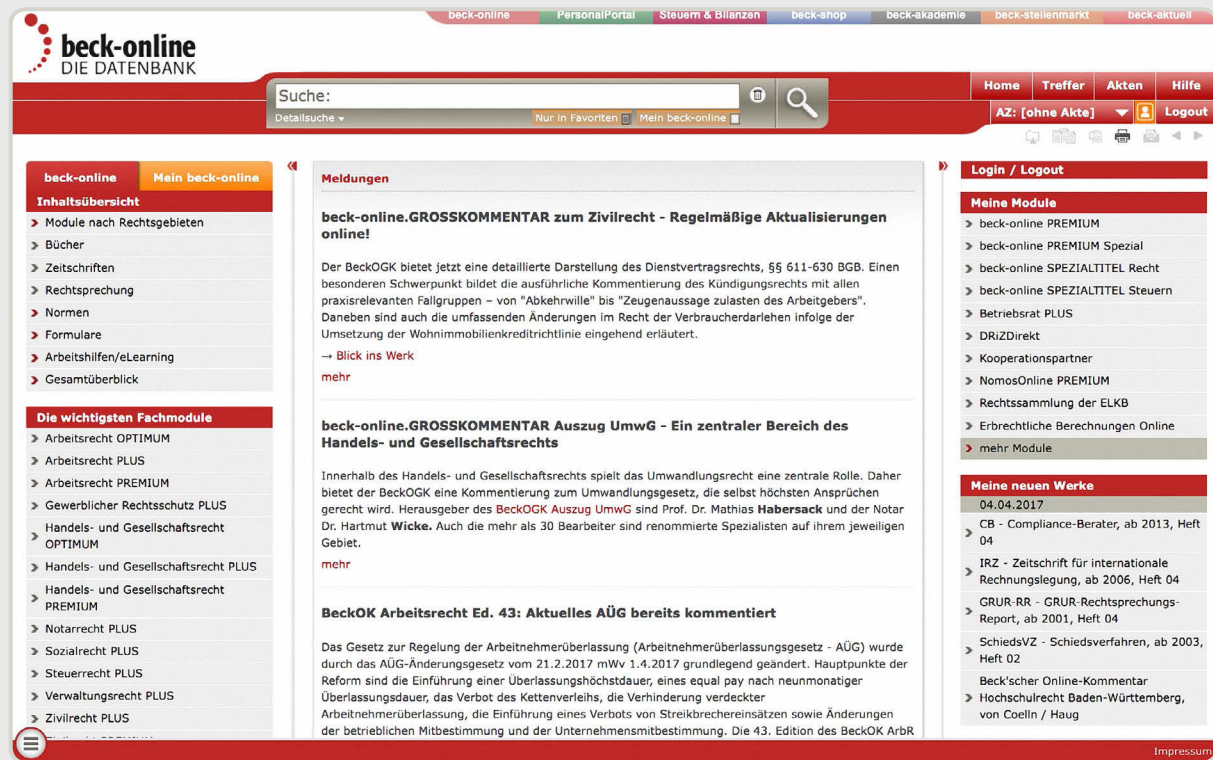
beck-online PersonalPortal Steuern & Bilanzen beck-shop beck-akademie beck-stellenmarkt beck-aktuell

beck-online
DIE DATENBANK

Suche:
Detailsuche ▾
Nur in Favoriten
Mein beck-online

Home Treffer Akten Hilfe
AZ: [ohne Akte]
Logout

beck-online Mein beck-online
Inhaltsübersicht
Module nach Rechtsgebieten
Bücher
Zeitschriften
Rechtsprechung
Normen
Formulare
Arbeitshilfen/eLearning
Gesamtüberblick

Die wichtigsten Fachmodule
Arbeitsrecht OPTIMUM
Arbeitsrecht PLUS
Arbeitsrecht PREMIUM
Gewerblicher Rechtsschutz PLUS
Handels- und Gesellschaftsrecht OPTIMUM
Handels- und Gesellschaftsrecht PLUS
Handels- und Gesellschaftsrecht PREMIUM
Notarrecht PLUS
Sozialrecht PLUS
Steuerrecht PLUS
Verwaltungsrecht PLUS
Zivilrecht PLUS
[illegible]

Meldungen

beck-online.GROSSKOMMENTAR zum Zivilrecht - Regelmäßige Aktualisierungen online!

Der BeckOGK bietet jetzt eine detaillierte Darstellung des Dienstvertragsrechts, §§ 611-630 BGB. Einen besonderen Schwerpunkt bildet die ausführliche Kommentierung des Kündigungsrechts mit allen praxisrelevanten Fallgruppen – von "Abkehrwille" bis "Zeugenaussage zulasten des Arbeitgebers". Daneben sind auch die umfassenden Änderungen im Recht der Verbraucherdarlehen infolge der Umsetzung der Wohnimmobilienkreditrichtlinie eingehend erläutert.

→ Blick ins Werk
mehr

beck-online.GROSSKOMMENTAR Auszug UmwG - Ein zentraler Bereich des Handels- und Gesellschaftsrechts

Innerhalb des Handels- und Gesellschaftsrechts spielt das Umwandlungsrecht eine zentrale Rolle. Daher bietet der BeckOGK eine Kommentierung zum Umwandlungsgesetz, die selbst höchsten Ansprüchen gerecht wird. Herausgeber des BeckOGK Auszug UmwG sind Prof. Dr. Mathias Habersack und der Notar Dr. Hartmut Wicke. Auch die mehr als 30 Bearbeiter sind renommierte Spezialisten auf ihrem jeweiligen Gebiet.

mehr

BeckOK Arbeitsrecht Ed. 43: Aktuelles AÜG bereits kommentiert

Das Gesetz zur Regelung der Arbeitnehmerüberlassung (Arbeitnehmerüberlassungsgesetz - AÜG) wurde durch das AÜG-Änderungsgesetz vom 21.2.2017 mWv 1.4.2017 grundlegend geändert. Hauptpunkte der Reform sind die Einführung einer Überlassungshöchstdauer, eines equal pay nach neunmonatiger Überlassungsdauer, das Verbot des Kettenverleihs, die Verhinderung verdeckter Arbeitnehmerüberlassung, die Einführung eines Verbots von Streikbrechereinsätzen sowie Änderungen der betrieblichen Mitbestimmung und der Unternehmensmitbestimmung. Die 43. Edition des BeckOK ArbR

Login / Logout

Meine Module
beck-online PREMIUM
beck-online PREMIUM Spezial
beck-online SPEZIALTITEL Recht
beck-online SPEZIALTITEL Steuern
Betriebsrat PLUS
DRiZDirekt
Kooperationspartner
NomosOnline PREMIUM
Rechtssammlung der ELKB
Erbrechtliche Berechnungen Online
mehr Module

Meine neuen Werke
04.04.2017
CB - Compliance-Berater, ab 2013, Heft 04
IRZ - Zeitschrift für internationale Rechnungslegung, ab 2006, Heft 04
GRUR-RR - GRUR-Rechtsprechungs-Report, ab 2001, Heft 04
SchiedsVZ - Schiedsverfahren, ab 2003, Heft 02
Beck'scher Online-Kommentar Hochschulrecht Baden-Württemberg, von Coelln / Haug

Impressum